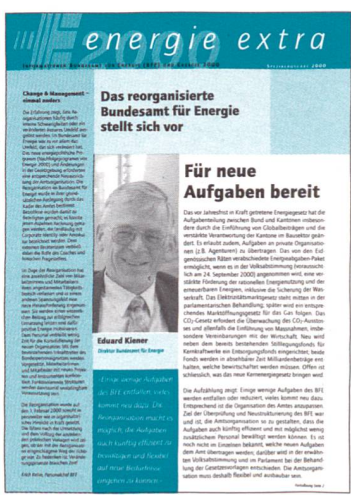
energie extra

Das reorganisierte Bundesamt für Energie stellt sich vor

Change & Management – einmal anders

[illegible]

Für neue Aufgaben bereit

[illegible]

Eduard Kiener
Direktor Bundesamt für Energie

«Einige wenige Aufgaben des BFE entfallen, viele kommen neu dazu. Die Reorganisation macht es möglich, die Aufgaben auch künftig effizient zu bewältigen und flexibel auf neue Bedürfnisse eingehen zu können.»

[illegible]